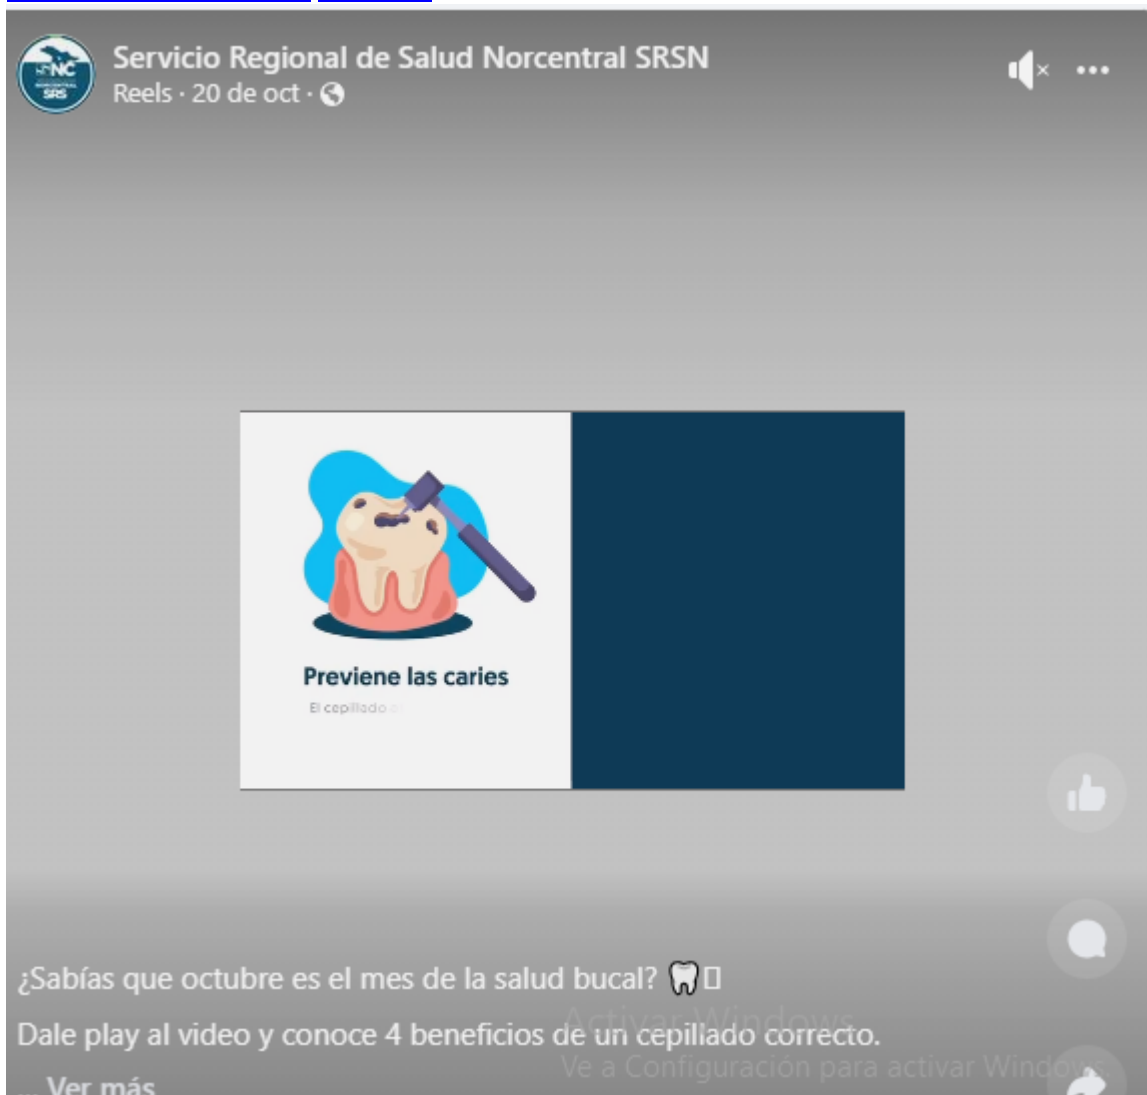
Servicio Regional de Salud Norcentral SRSN
Reels · 20 de oct ·

Previene las caries
El cepillado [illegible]

¿Sabías que octubre es el mes de la salud bucal? 🦷

Dale play al video y conoce 4 beneficios de un cepillado correcto.

... Ver más

Activar Windows
Ve a Configuración para activar Windows.